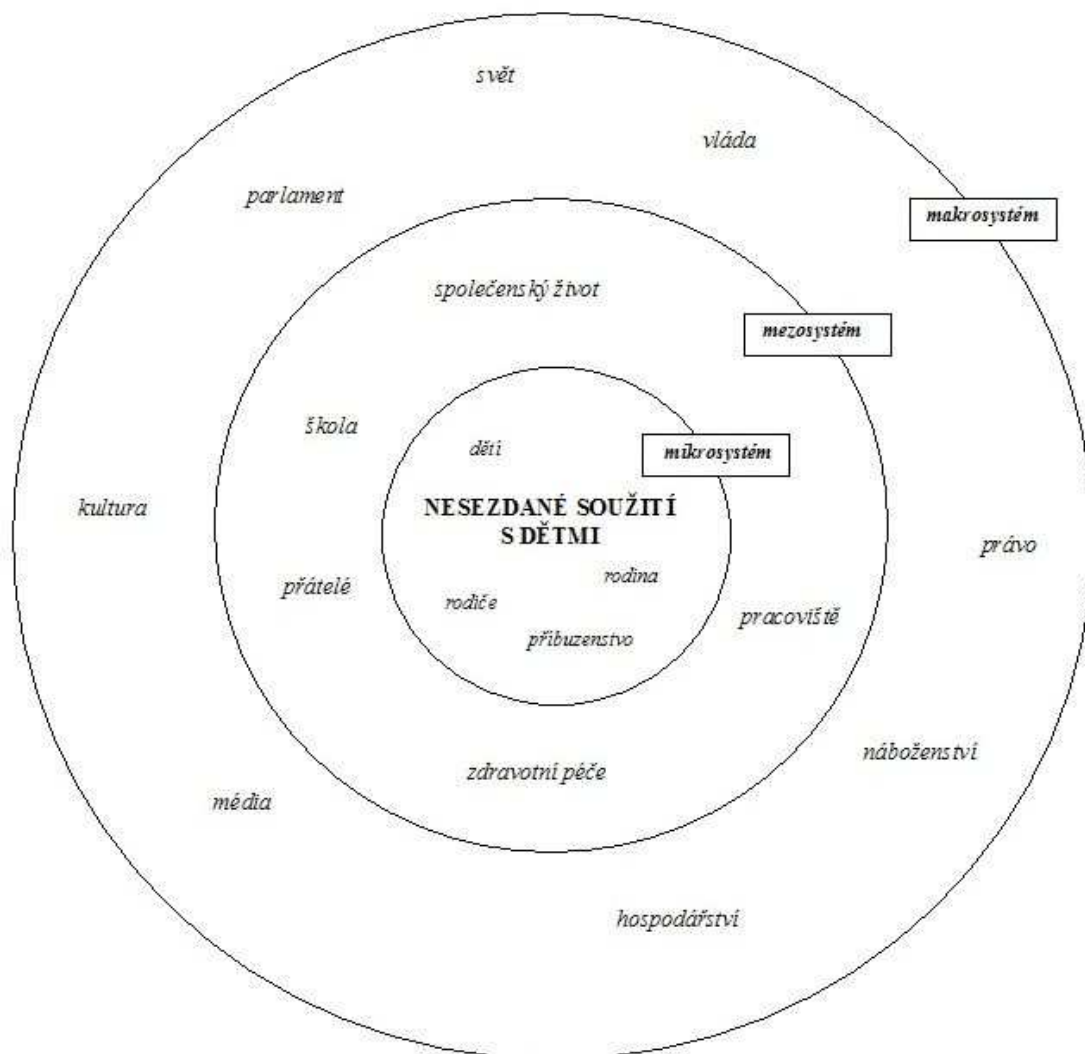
svět

vláda

parlament

makrosystém

společenský život

mezosystém

škola

děti

mikrosystém

kultura

NESEZDANÉ SOUŽITÍ S DĚTMI

právo

přátelé

rodina

rodiče

pracoviště

příbuzenstvo

náboženství

zdravotní péče

média

hospodářství